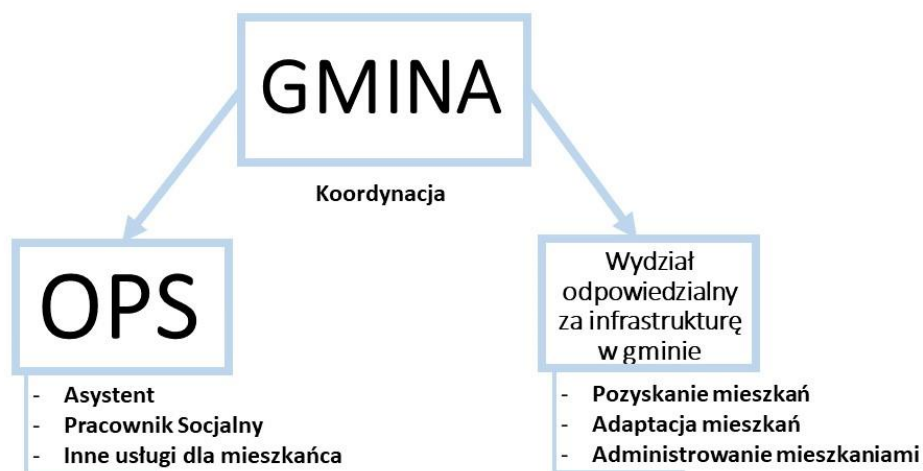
GMINA

Koordynacja

OPS

- Asystent
- Pracownik Socjalny
- Inne usługi dla mieszkańca

Wydział odpowiedzialny za infrastrukturę w gminie

- Pozyskanie mieszkań
- Adaptacja mieszkań
- Administrowanie mieszkaniami